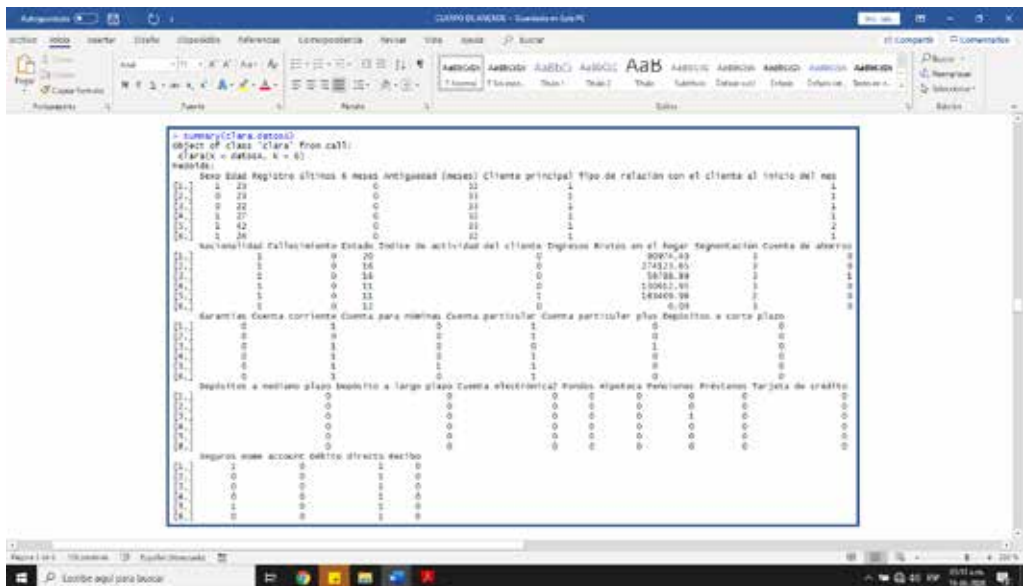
Autoguardado CUENTO DE AHORROS - Guardado en Este PC

Archivo Inicio Insertar Diseño Disposición Referencias Correspondencia Revisar Vista Ayuda Buscar Compartir Comentarios

Pegar Copiar formato Portapapeles Fuente Párrafo AaBbCcDc AaBbCcDc AaBbCc AaBbCc AaB Estilos Buscar Reemplazar Seleccionar Edición

> summary(clara.datos6)
Object of class 'clara' from call:
clara(x = datos6, k = 6)
Medoids:
Sexo Edad Registro últimos 6 meses Antigüedad (meses) Cliente principal Tipo de relación con el cliente al inicio del mes
[1,] 1 23 0 33 1 1
[2,] 0 23 0 33 1 1
[3,] 0 22 0 33 1 1
[4,] 1 27 0 33 1 1
[5,] 1 42 0 33 1 2
[6,] 1 26 0 32 1 1
Nacionalidad Fallecimiento Estado Índice de actividad del cliente Ingresos brutos en el hogar Segmentación Cuenta de ahorros
[1,] 1 0 20 0 80974.43 3 0
[2,] 1 0 16 0 274323.65 3 0
[3,] 1 0 16 0 56788.89 3 1
[4,] 1 0 11 0 150662.95 3 0
[5,] 1 0 11 1 143469.98 2 0
[6,] 1 0 12 0 0.09 1 0
Garantías Cuenta corriente Cuenta para nóminas Cuenta particular Cuenta particular plus Depósitos a corto plazo
[1,] 0 1 0 1 0 0
[2,] 0 1 0 1 0 0
[3,] 0 1 0 1 1 0
[4,] 0 1 0 1 0 0
[5,] 0 1 0 1 0 0
[6,] 0 1 0 1 0 0
Depósitos a mediano plazo Depósito a largo plazo Cuenta electrónica2 Fondos Hipoteca Pensiones Préstamos Tarjeta de crédito
[1,] 0 0 0 0 0 0 0 0
[2,] 0 0 0 0 0 0 0 0
[3,] 0 0 0 0 0 1 0 0
[4,] 0 0 0 0 0 0 0 0
[5,] 0 0 0 0 0 0 0 0
[6,] 0 0 0 0 0 0 0 0
Seguros Home account Débito directo Recibo
[1,] 1 0 1 0
[2,] 0 0 1 0
[3,] 0 0 1 0
[4,] 0 0 1 0
[5,] 1 0 1 0
[6,] 0 0 1 0

Página 1 de 1 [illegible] palabras Español (Venezuela)

Escribe aquí para buscar